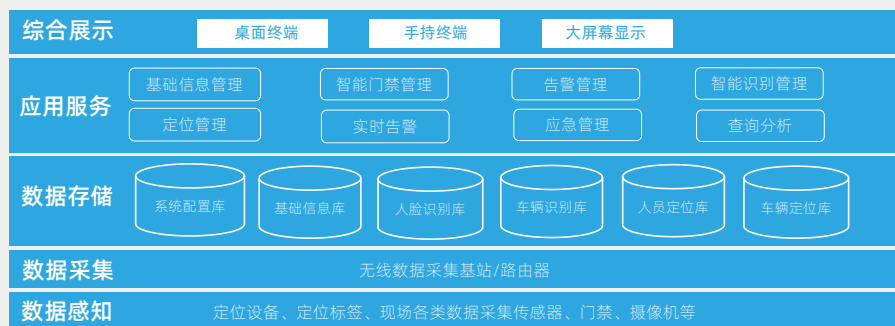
综合展示
桌面终端
手持终端
大屏幕显示

应用服务
基础信息管理
智能门禁管理
告警管理
智能识别管理
定位管理
实时告警
应急管理
查询分析

数据存储
系统配置库
基础信息库
人脸识别库
车辆识别库
人员定位库
车辆定位库

数据采集
无线数据采集基站/路由器

数据感知
定位设备、定位标签、现场各类数据采集传感器、门禁、摄像机等